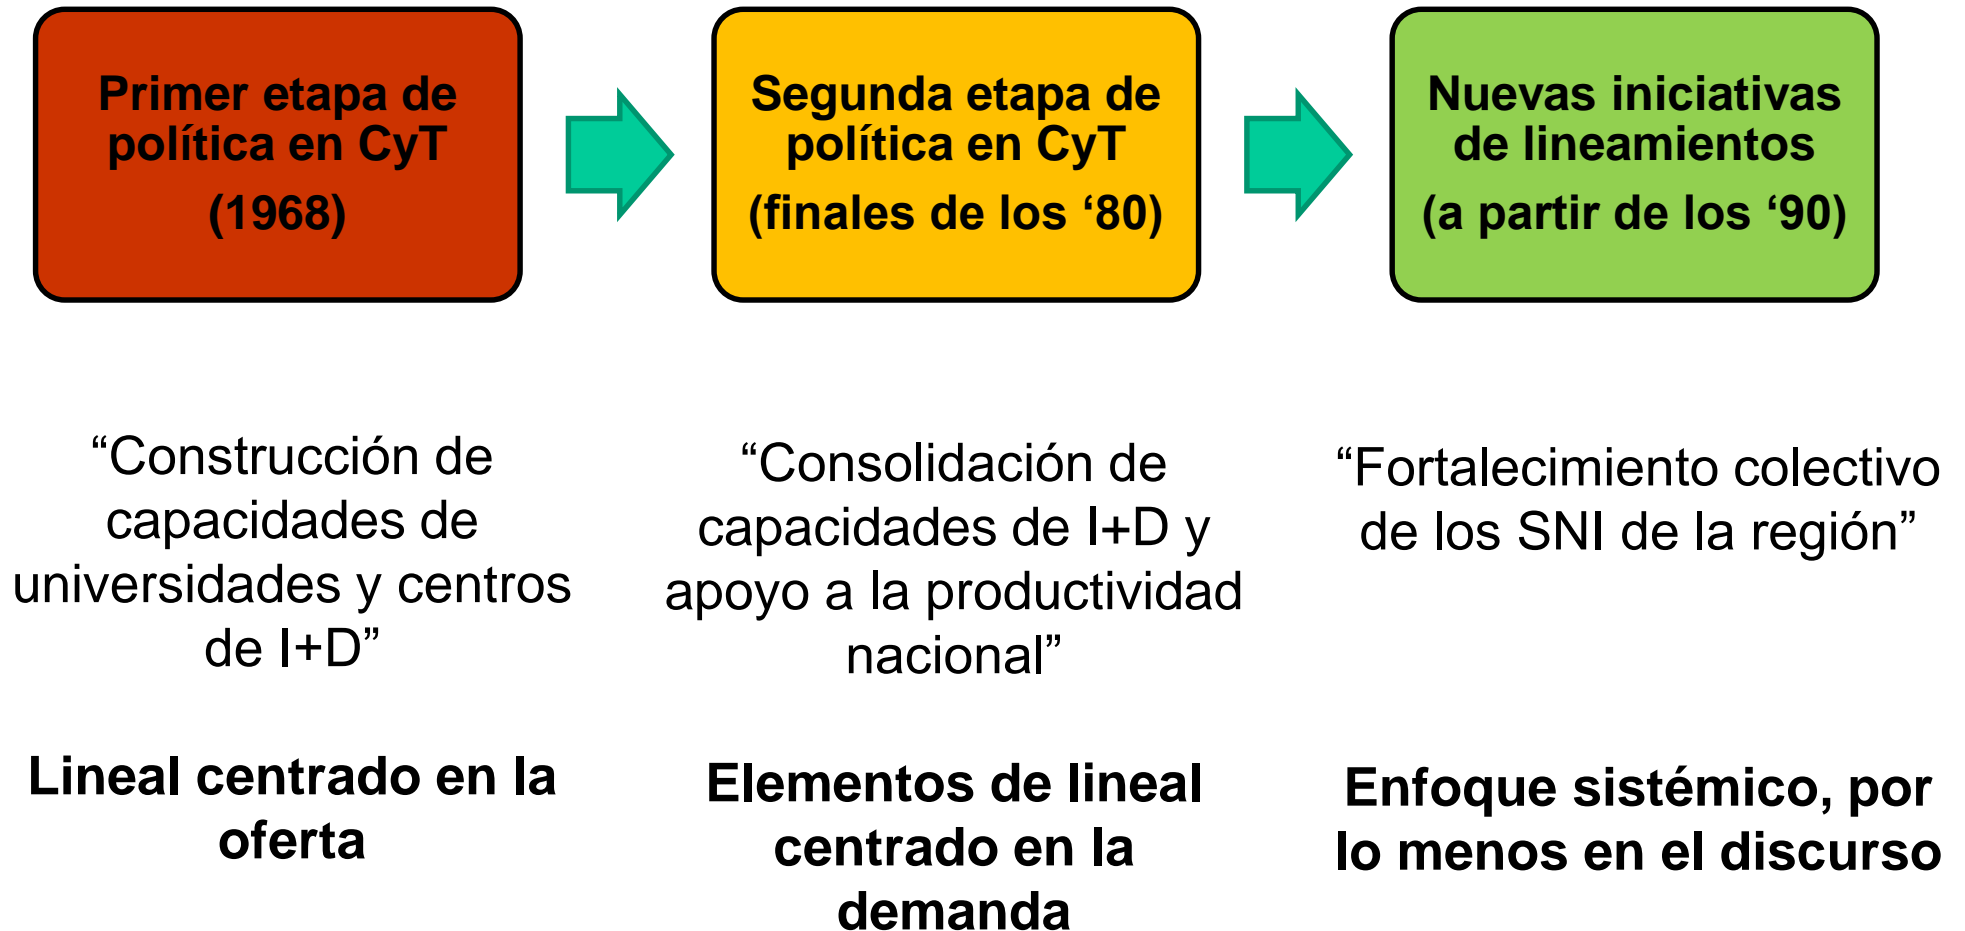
Primer etapa de política en CyT
(1968)

Segunda etapa de política en CyT
(finales de los ‘80)

Nuevas iniciativas de lineamientos
(a partir de los ‘90)

“Construcción de capacidades de universidades y centros de I+D”

Lineal centrado en la oferta

“Consolidación de capacidades de I+D y apoyo a la productividad nacional”

Elementos de lineal centrado en la demanda

“Fortalecimiento colectivo de los SNI de la región”

Enfoque sistémico, por lo menos en el discurso